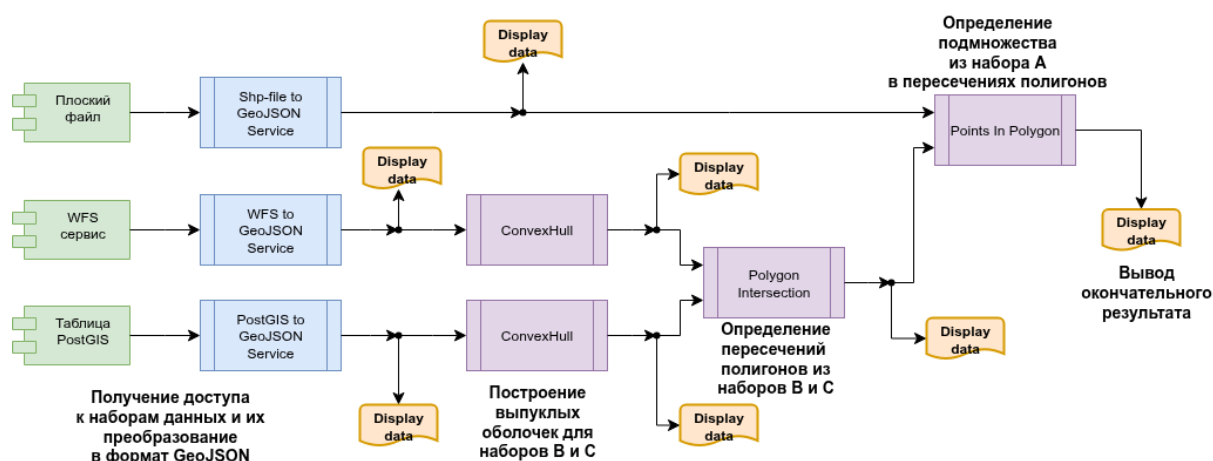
Display data

Определение подмножества из набора А в пересечениях полигонов

Плоский файл

Shp-file to GeoJSON Service

Points In Polygon

Display data

Display data

WFS сервис

WFS to GeoJSON Service

ConvexHull

Display data

Polygon Intersection

Вывод окончательного результата

Таблица PostGIS

PostGIS to GeoJSON Service

ConvexHull

Определение пересечений полигонов из наборов В и С

Display data

Получение доступа к наборам данных и их преобразование в формат GeoJSON

Display data

Построение выпуклых оболочек для наборов В и С

Display data